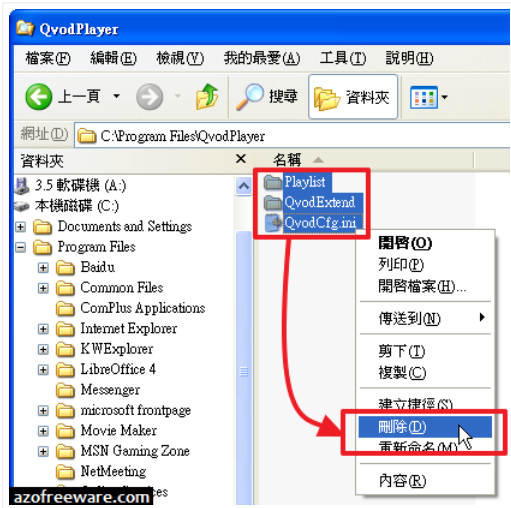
QvodPlayer

檔案(F) 編輯(E) 檢視(V) 我的最愛(A) 工具(T) 說明(H)

上一頁 搜尋 資料夾

網址(D) C:\Program Files\QvodPlayer

資料夾 ×

3.5 軟碟機 (A:)
本機磁碟 (C:)
Documents and Settings
Program Files
Baidu
Common Files
ComPlus Applications
Internet Explorer
KWExplorer
LibreOffice 4
Messenger
microsoft frontpage
Movie Maker
MSN Gaming Zone
NetMeeting
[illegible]

名稱

Playlist
QvodExtend
QvodCfg.ini

開啓(O)
列印(P)
開啓檔案(H)...
傳送到(N)
剪下(T)
複製(C)
建立捷徑(S)
刪除(D)
重新命名(M)
內容(R)

azofreeware.com